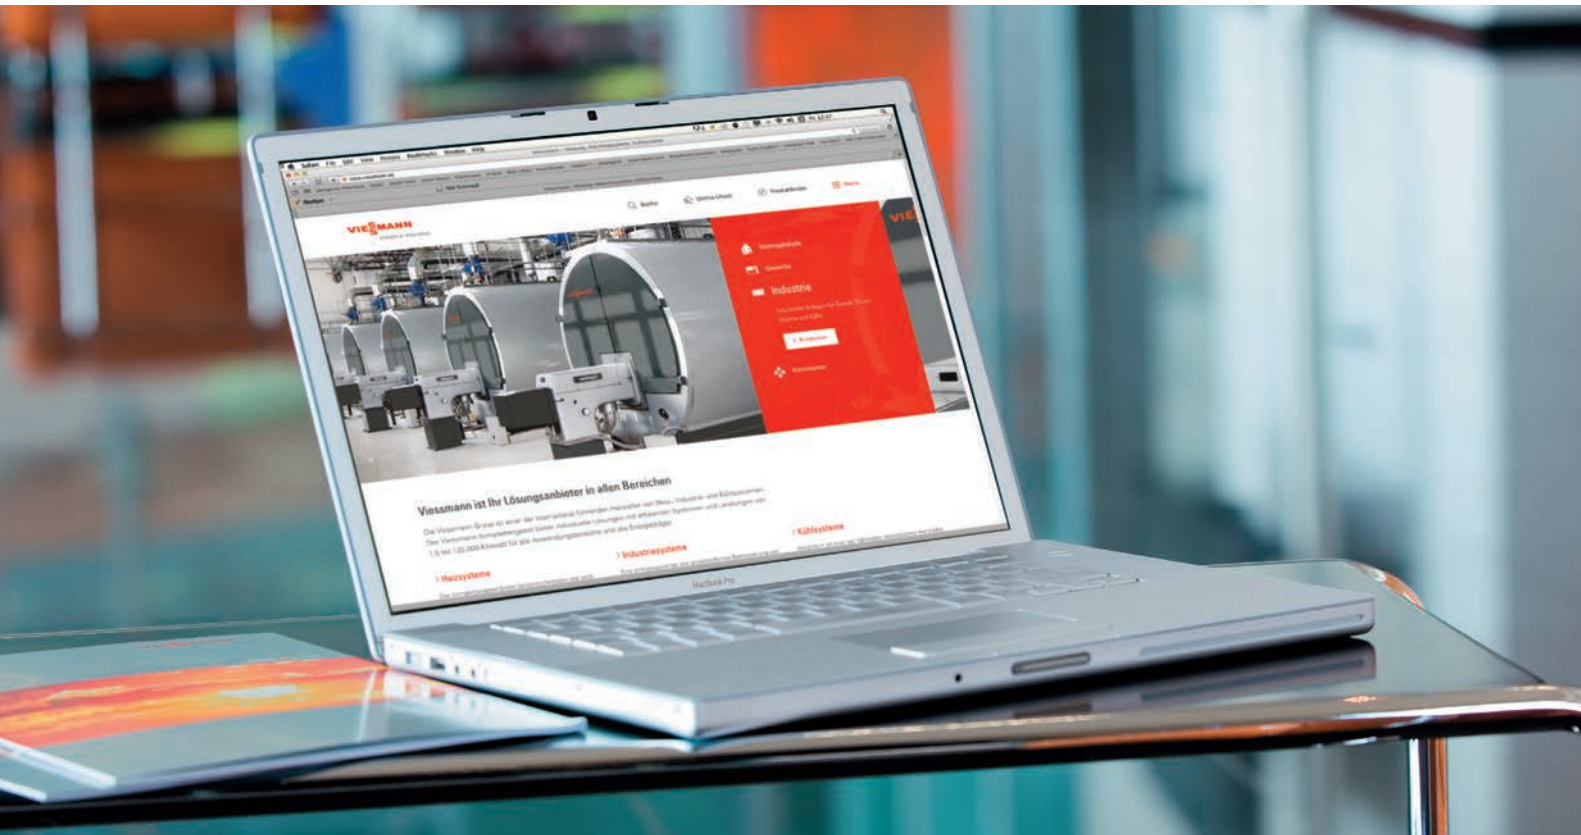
Safari File Edit View History Bookmarks Window Help

VIESMANN

Suche

Online-Shop

Produktfinder

Menü

Wohngebäude

Gewerbe

Industrie

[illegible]

> Entdecken

Kommunen

VIE

Viessmann ist Ihr Lösungsanbieter in allen Bereichen

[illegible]

> Heizsysteme

> Industriesysteme

> Kühlsysteme

MacBook Pro